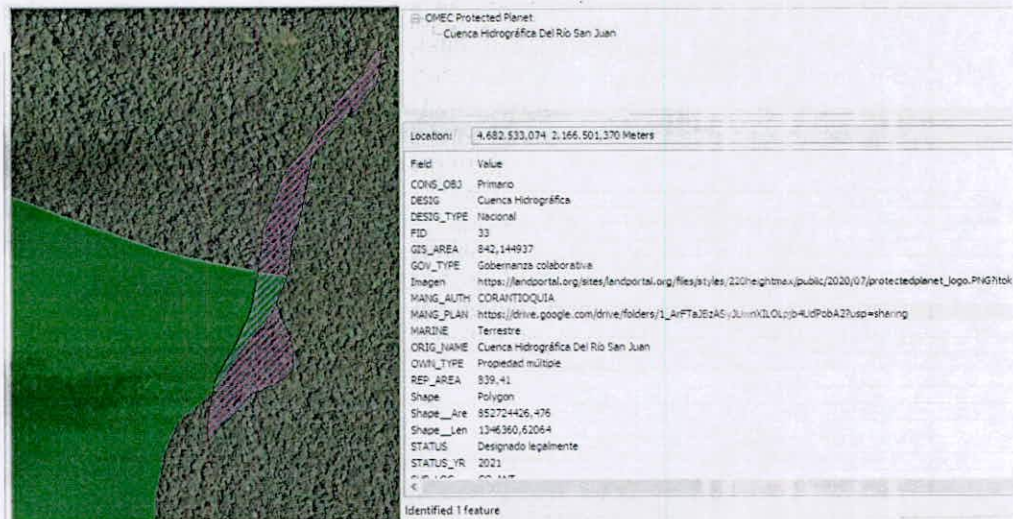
OMEC Protected Planet
Cuenca Hidrográfica Del Río San Juan

Location: 4.682.533,074 2.166.501,370 Meters

| Field | Value |
|---|---|
| CONS_OBJ | Primario |
| DESIG | Cuenca Hidrográfica |
| DESIG_TYPE | Nacional |
| FID | 33 |
| GIS_AREA | 842,144937 |
| GOV_TYPE | Gobernanza colaborativa |
| Imagen | https://landportal.org/sites/landportal.org/files/styles/220heightmax/public/2020/07/protectedplanet_logo.PNG?itok |
| MANG_AUTH | CORANTIOQUIA |
| MANG_PLAN | https://drive.google.com/drive/folders/1_ArFTaJEzA5yJ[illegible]XLOLpjb4UdPobA2?usp=sharing |
| MARINE | Terrestre |
| ORIG_NAME | Cuenca Hidrográfica Del Río San Juan |
| OWN_TYPE | Propiedad múltiple |
| REP_AREA | 839,41 |
| Shape | Polygon |
| Shape__Are | 852724426,476 |
| Shape__Len | 1346360,62064 |
| STATUS | Designado legalmente |
| STATUS_YR | 2021 |
| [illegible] | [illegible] |

Identified 1 feature